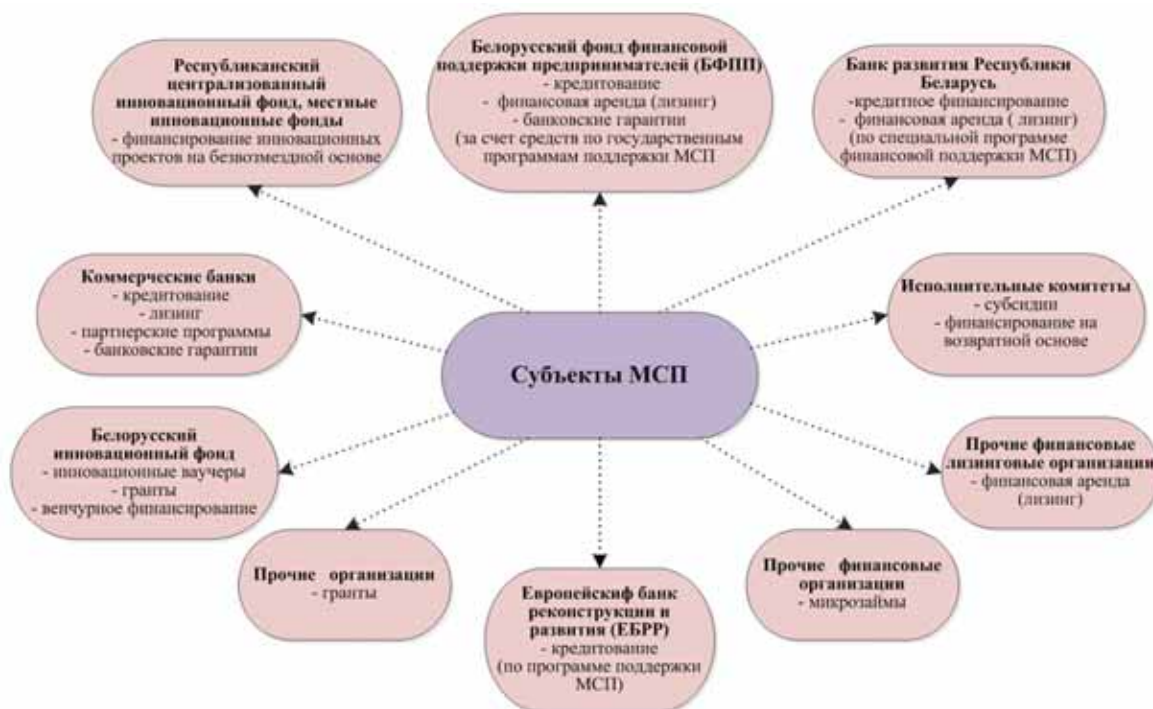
Республиканский централизованный инновационный фонд, местные инновационные фонды
- финансирование инновационных проектов на безвозмездной основе

Белорусский фонд финансовой поддержки предпринимателей (БФПП)
- кредитование
- финансовая аренда (лизинг)
- банковские гарантии
(за счет средств по государственным программам поддержки МСП

Банк развития Республики Беларусь
-кредитное финансирование
- финансовая аренда ( лизинг)
(по специальной программе финансовой поддержки МСП)

Коммерческие банки
- кредитование
- лизинг
- партнерские программы
- банковские гарантии

Субъекты МСП

Исполнительные комитеты
- субсидии
- финансирование на возвратной основе

Белорусский инновационный фонд
- инновационные ваучеры
- гранты
- венчурное финансирование

Прочие финансовые лизинговые организации
- финансовая аренда (лизинг)

Прочие организации
- гранты

Европейскиф банк реконструкции и развития (ЕБРР)
- кредитование
(по программе поддержки МСП)

Прочие финансовые организации
- микрозаймы